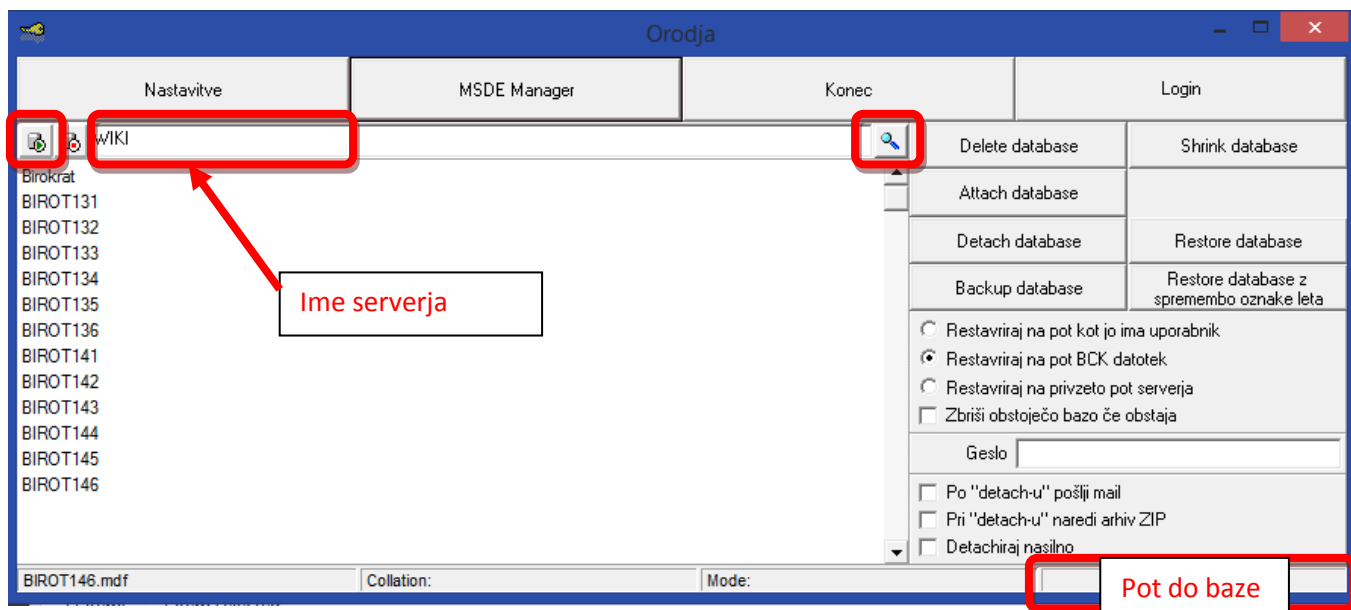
Orodja

Nastavitve | MSDE Manager | Konec | Login

WIKI

Birokrat
BIROT131
BIROT132
BIROT133
BIROT134
BIROT135
BIROT136
BIROT141
BIROT142
BIROT143
BIROT144
BIROT145
BIROT146

Ime serverja

Delete database
Shrink database
Attach database
Detach database
Restore database
Backup database
Restore database z spremembo oznake leta

Restavriraj na pot kot jo ima uporabnik
Restavriraj na pot BCK datotek
Restavriraj na privzeto pot serverja
Zbriši obstoječo bazo če obstaja

Geslo

Po "detach-u" pošlji mail
Pri "detach-u" naredi arhiv ZIP
Detachiraj nasilno

BIROT146.mdf
Collation:
Mode:

Pot do baze